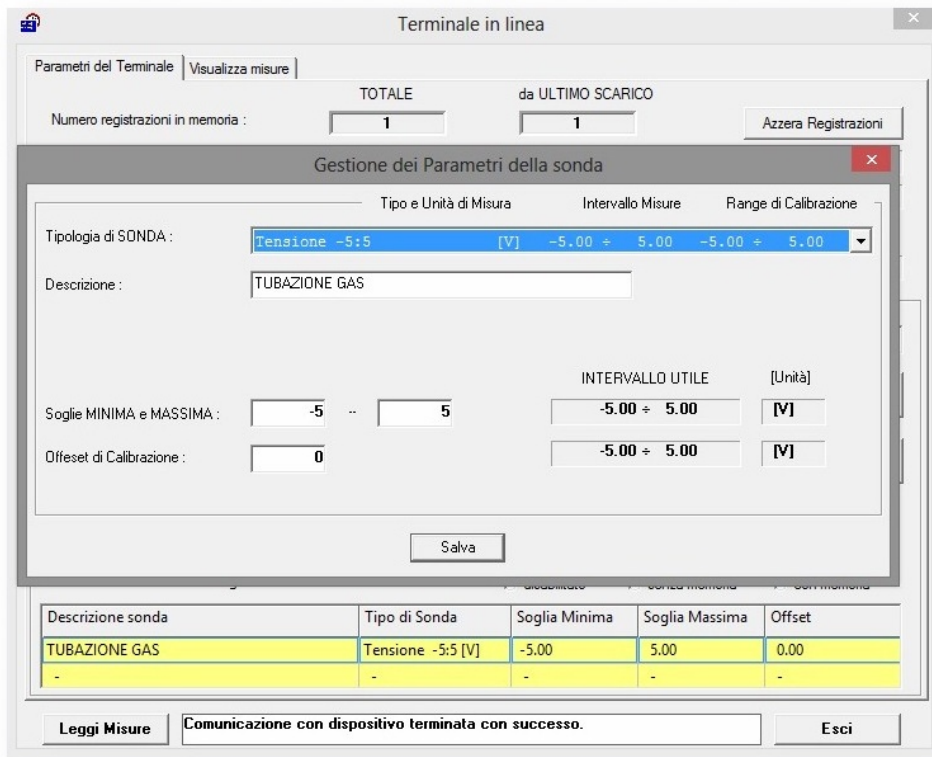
Terminale in linea

Parametri del Terminale | Visualizza misure

TOTALE

da ULTIMO SCARICO

Numero registrazioni in memoria : 1 1

Azzera Registrazioni

Gestione dei Parametri della sonda

Tipo e Unità di Misura Intervallo Misure Range di Calibrazione

Tipologia di SONDA : Tensione -5:5 [V] -5.00 ÷ 5.00 -5.00 ÷ 5.00

Descrizione : TUBAZIONE GAS

INTERVALLO UTILE [Unità]

Soglie MINIMA e MASSIMA : -5 -- 5 -5.00 ÷ 5.00 [V]

Offeset di Calibrazione : 0 -5.00 ÷ 5.00 [V]

Salva

| Descrizione sonda | Tipo di Sonda | Soglia Minima | Soglia Massima | Offset |
|---|---|---|---|---|
| TUBAZIONE GAS | Tensione -5:5 [V] | -5.00 | 5.00 | 0.00 |
| - | - | - | - | - |

Leggi Misure

Comunicazione con dispositivo terminata con successo.

Esci